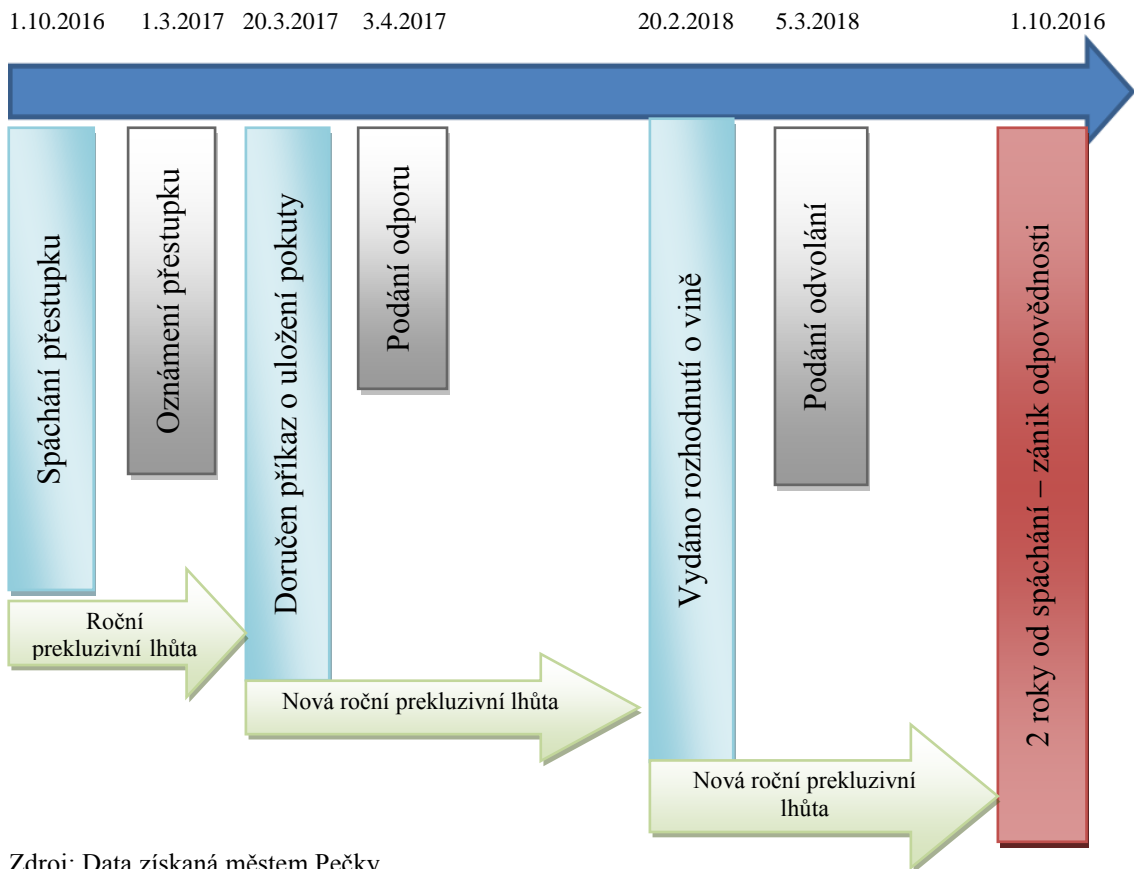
1.10.2016 1.3.2017 20.3.2017 3.4.2017 20.2.2018 5.3.2018 1.10.2016

Spáchání přestupku

Oznámení přestupku

Doručen příkaz o uložení pokuty

Podání odporu

Vydáno rozhodnutí o vině

Podání odvolání

2 roky od spáchání – zánik odpovědnosti

Roční prekluzivní lhůta

Nová roční prekluzivní lhůta

Nová roční prekluzivní lhůta

Zdroj: Data získaná městem Pečky